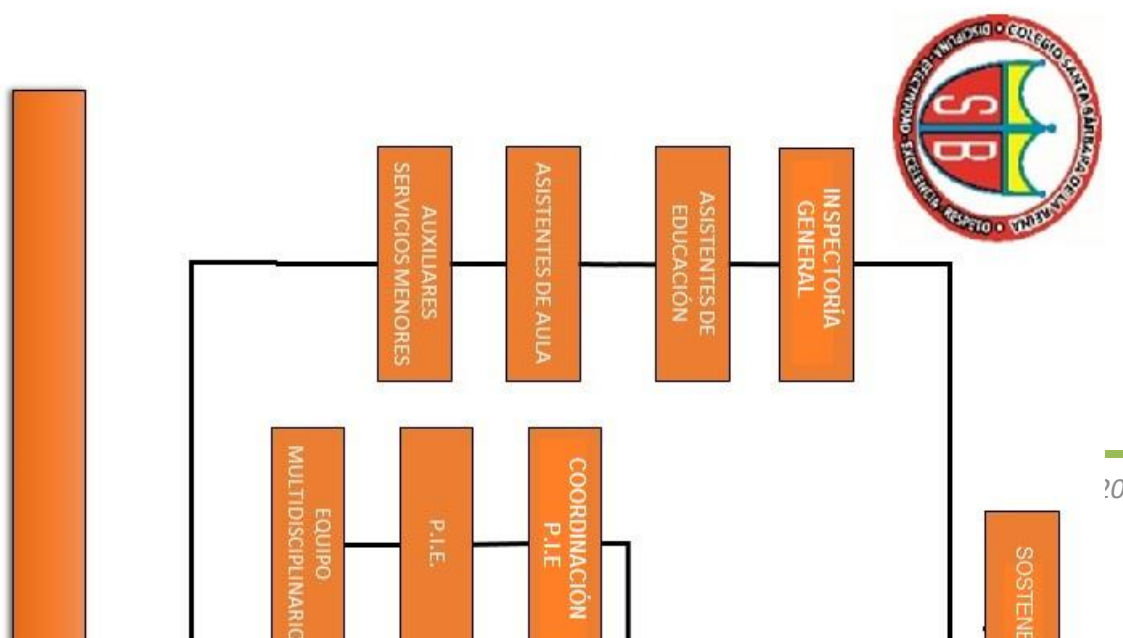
COLEGIO SANTA BÁRBARA DE LA REINA • RESPETO • EXCELENCIA • EFICIENCIA • DISCIPLINA

S B

INSPECTORÍA GENERAL

ASISTENTES DE EDUCACIÓN

ASISTENTES DE AULA

AUXILIARES SERVICIOS MENORES

COORDINACIÓN P.I.E

P.I.E.

EQUIPO MULTIDISCIPLINARIO

SOSTENE

20